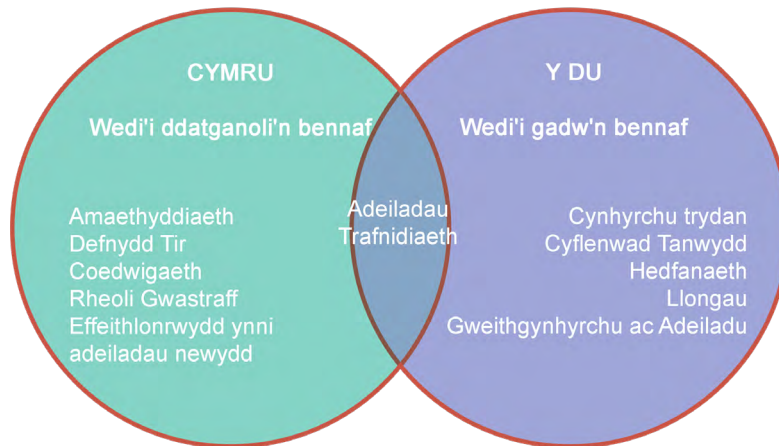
CYMRU

Wedi'i ddatganoli'n bennaf

Amaethyddiaeth
Defnydd Tir
Coedwigaeth
Rheoli Gwastraff
Effeithlonrwydd ynni adeiladau newydd

Adeiladau
Trafnidiaeth

Y DU

Wedi'i gadw'n bennaf

Cynhyrchu trydan
Cyflenwad Tanwydd
Hedfanaeth
Llongau
Gweithgynhyrchu ac Adeiladu